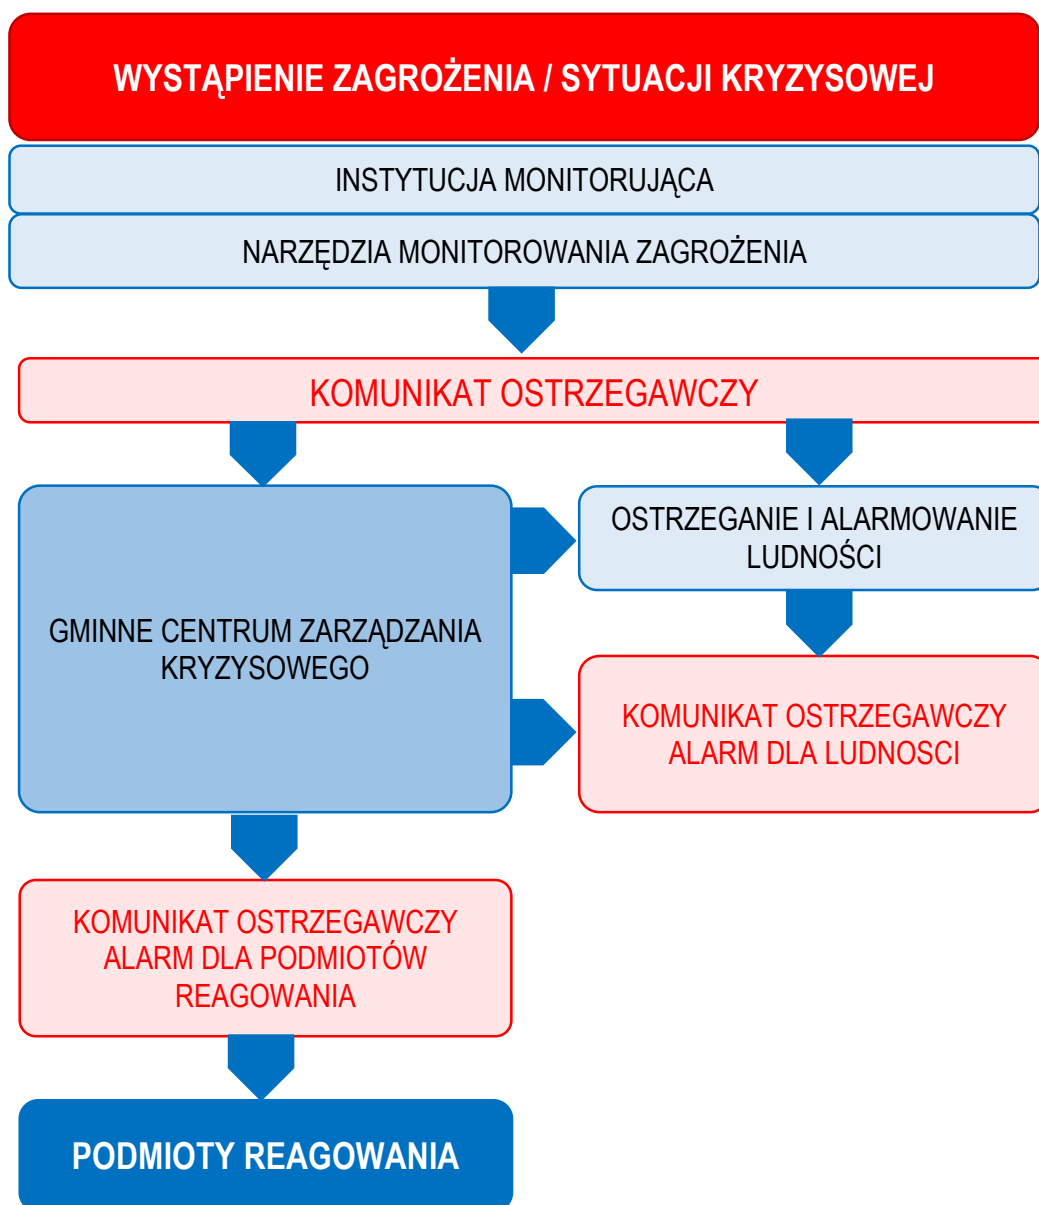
WYSTĄPIENIE ZAGROŻENIA / SYTUACJI KRYZYSOWEJ

INSTYTUCJA MONITORUJĄCA

NARZĘDZIA MONITOROWANIA ZAGROŻENIA

KOMUNIKAT OSTRZEGAWCZY

GMINNE CENTRUM ZARZĄDZANIA KRYZYSOWEGO

OSTRZEGANIE I ALARMOWANIE LUDNOŚCI

KOMUNIKAT OSTRZEGAWCZY ALARM DLA LUDNOSCI

KOMUNIKAT OSTRZEGAWCZY ALARM DLA PODMIOTÓW REAGOWANIA

PODMIOTY REAGOWANIA